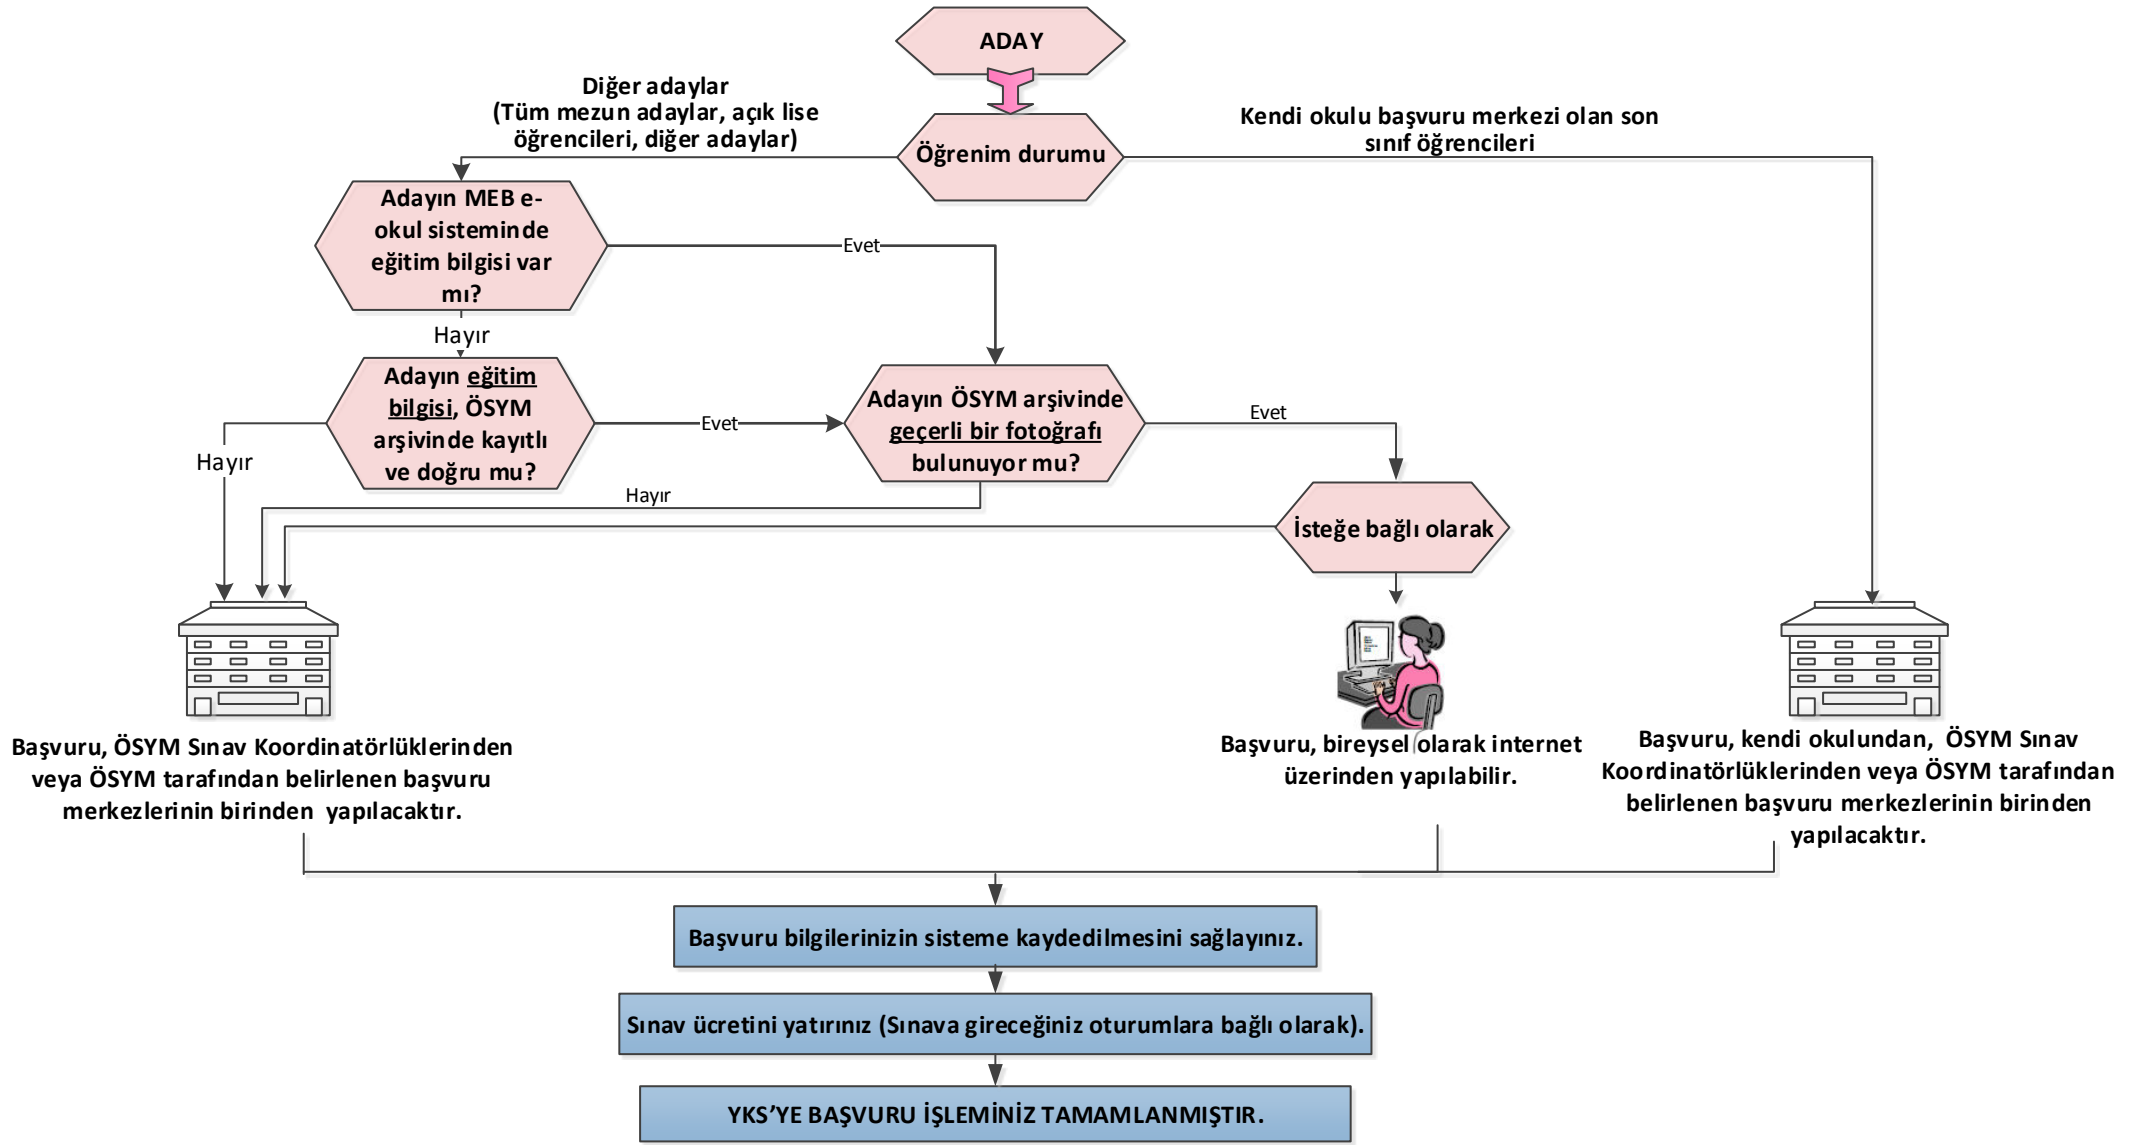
ADAY

Diğer adaylar (Tüm mezun adaylar, açık lise öğrencileri, diğer adaylar)

Öğrenim durumu

Kendi okulu başvuru merkezi olan son sınıf öğrencileri

Adayın MEB e-okul sisteminde eğitim bilgisi var mı?

Evet

Hayır

Adayın eğitim bilgisi, ÖSYM arşivinde kayıtlı ve doğru mu?

Evet

Adayın ÖSYM arşivinde geçerli bir fotoğrafı bulunuyor mu?

Evet

Hayır

Hayır

İsteğe bağlı olarak

Başvuru, ÖSYM Sınav Koordinatörlüklerinden veya ÖSYM tarafından belirlenen başvuru merkezlerinin birinden yapılacaktır.

Başvuru, bireysel olarak internet üzerinden yapılabilir.

Başvuru, kendi okulundan, ÖSYM Sınav Koordinatörlüklerinden veya ÖSYM tarafından belirlenen başvuru merkezlerinin birinden yapılacaktır.

Başvuru bilgilerinizin sisteme kaydedilmesini sağlayınız.

Sınav ücretini yatırınız (Sınava gireceğiniz oturumlara bağlı olarak).

YKS'YE BAŞVURU İŞLEMİNİZ TAMAMLANMIŞTIR.